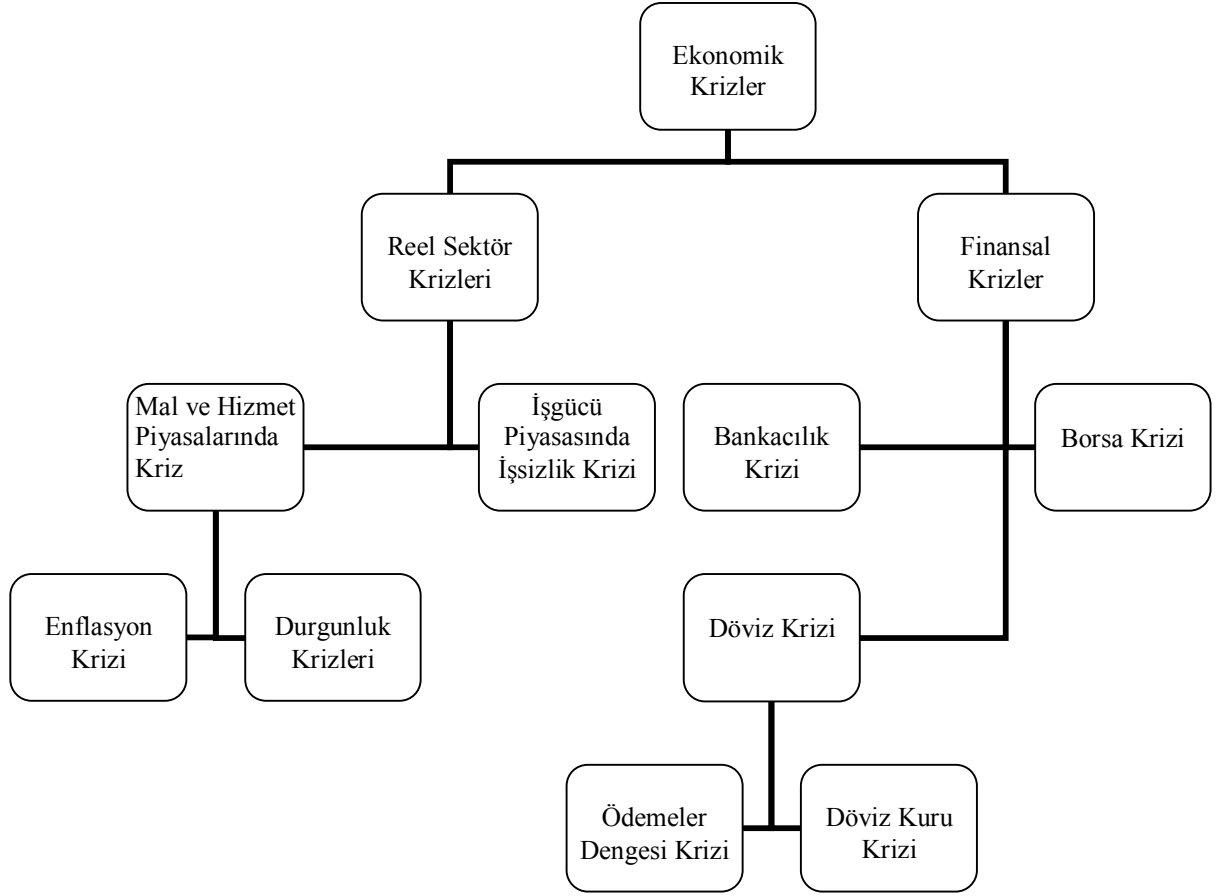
Ekonomik Krizler

Reel Sektör Krizleri

Finansal Krizler

Mal ve Hizmet Piyasalarında Kriz

İşgücü Piyasasında İşsizlik Krizi

Bankacılık Krizi

Borsa Krizi

Enflasyon Krizi

Durgunluk Krizleri

Döviz Krizi

Ödemeler Dengesi Krizi

Döviz Kuru Krizi